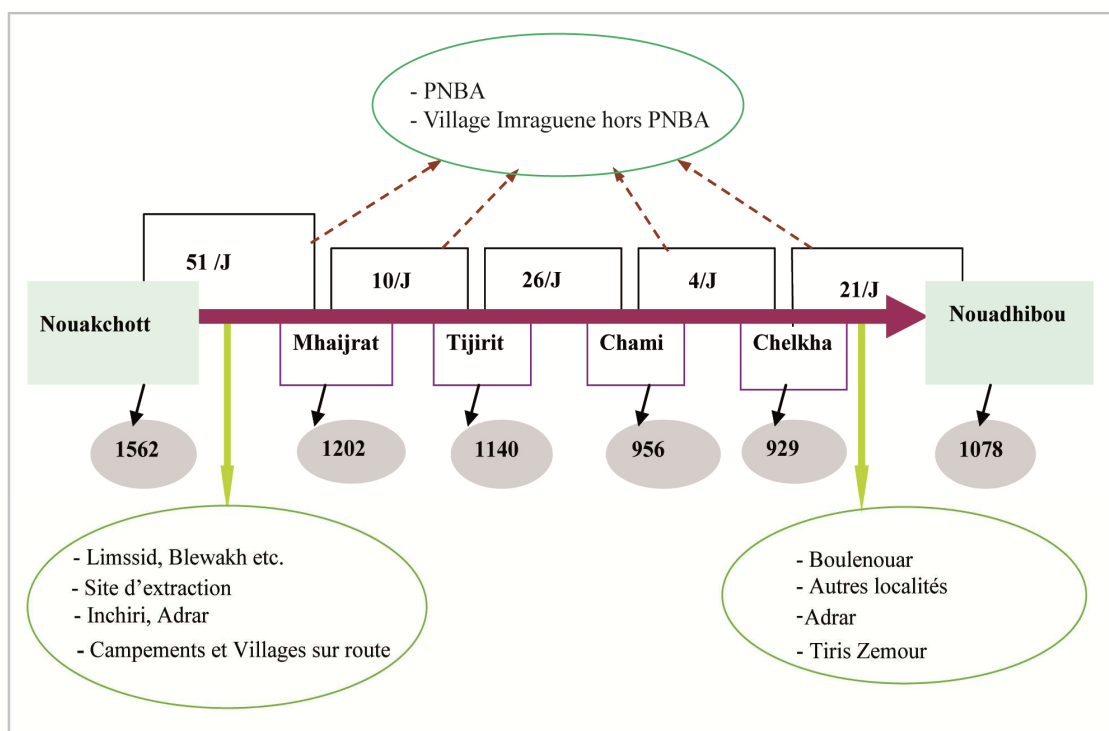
- PNBA
- Village Imraguene hors PNBA

51 /J

10/J

26/J

4/J

21/J

Nouakchott

Mhaijrat

Tijirit

Chami

Chelkha

Nouadhibou

1562

1202

1140

956

929

1078

- Limssid, Blewakh etc.
- Site d'extraction
- Inchiri, Adrar
- Campements et Villages sur route

- Boulenouar
- Autres localités
-Adrar
- Tiris Zemour